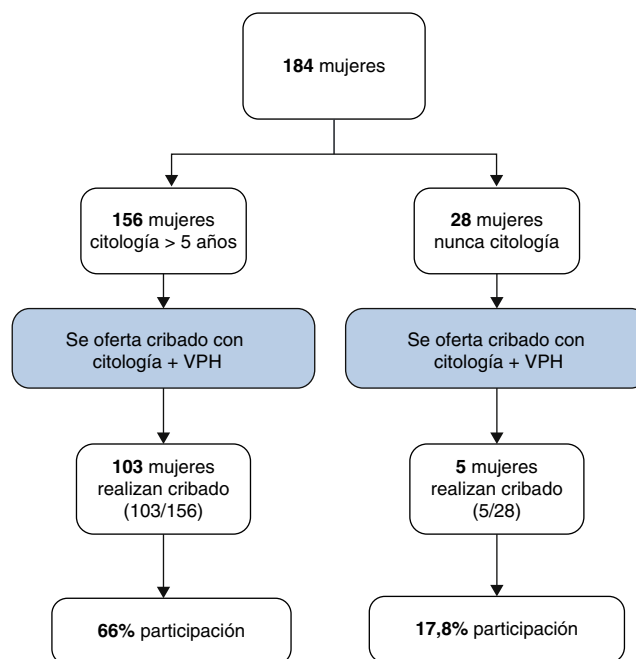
**184** mujeres

**156** mujeres citología > 5 años

Se oferta cribado con citología + VPH

**103** mujeres realizan cribado (103/156)

**66%** participación

**28** mujeres nunca citología

Se oferta cribado con citología + VPH

**5** mujeres realizan cribado (5/28)

**17,8%** participación